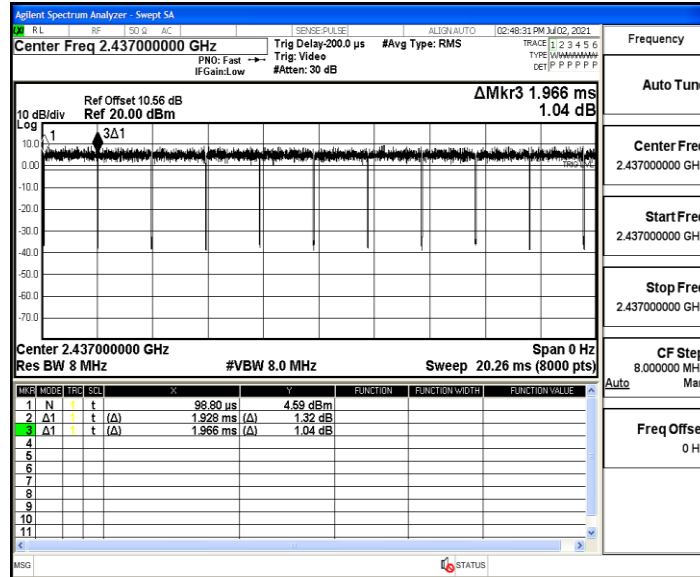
Agilent Spectrum Analyzer - Swept SA

RL RF 50 Ω AC SENSE:PULSE ALIGN AUTO 02:48:31 PM Jul 02, 2021

Center Freq 2.437000000 GHz
PNO: Fast
IFGain:Low
Trig Delay-200.0 µs
Trig: Video
#Atten: 30 dB
#Avg Type: RMS
TRACE 1 2 3 4 5 6
TYPE WWWWWW
DET P P P P P P

Ref Offset 10.56 dB
10 dB/div Ref 20.00 dBm
Log

ΔMkr3 1.966 ms
1.04 dB

1
3Δ1

10.0
0.00
-10.0
-20.0
-30.0
-40.0
-50.0
-60.0
-70.0

TRIG LVL

Center 2.437000000 GHz
Res BW 8 MHz
#VBW 8.0 MHz
Span 0 Hz
Sweep 20.26 ms (8000 pts)

| MKR | MODE | TRC | SCL | X | | Y | | FUNCTION | FUNCTION WIDTH | FUNCTION VALUE |
|---|---|---|---|---|---|---|---|---|---|---|
| 1 | N | 1 | t | | 98.80 µs | | 4.59 dBm | | | |
| 2 | Δ1 | 1 | t | (Δ) | 1.928 ms | (Δ) | 1.32 dB | | | |
| 3 | Δ1 | 1 | t | (Δ) | 1.966 ms | (Δ) | 1.04 dB | | | |
| 4 | | | | | | | | | | |
| 5 | | | | | | | | | | |
| 6 | | | | | | | | | | |
| 7 | | | | | | | | | | |
| 8 | | | | | | | | | | |
| 9 | | | | | | | | | | |
| 10 | | | | | | | | | | |
| 11 | | | | | | | | | | |

Frequency

Auto Tun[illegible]

Center Fre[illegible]
2.437000000 GH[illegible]

Start Fre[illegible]
2.437000000 GH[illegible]

Stop Fre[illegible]
2.437000000 GH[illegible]

CF Ste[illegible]
8.000000 MH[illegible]
Auto Ma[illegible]

Freq Offse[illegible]
0 H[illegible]

MSG
STATUS